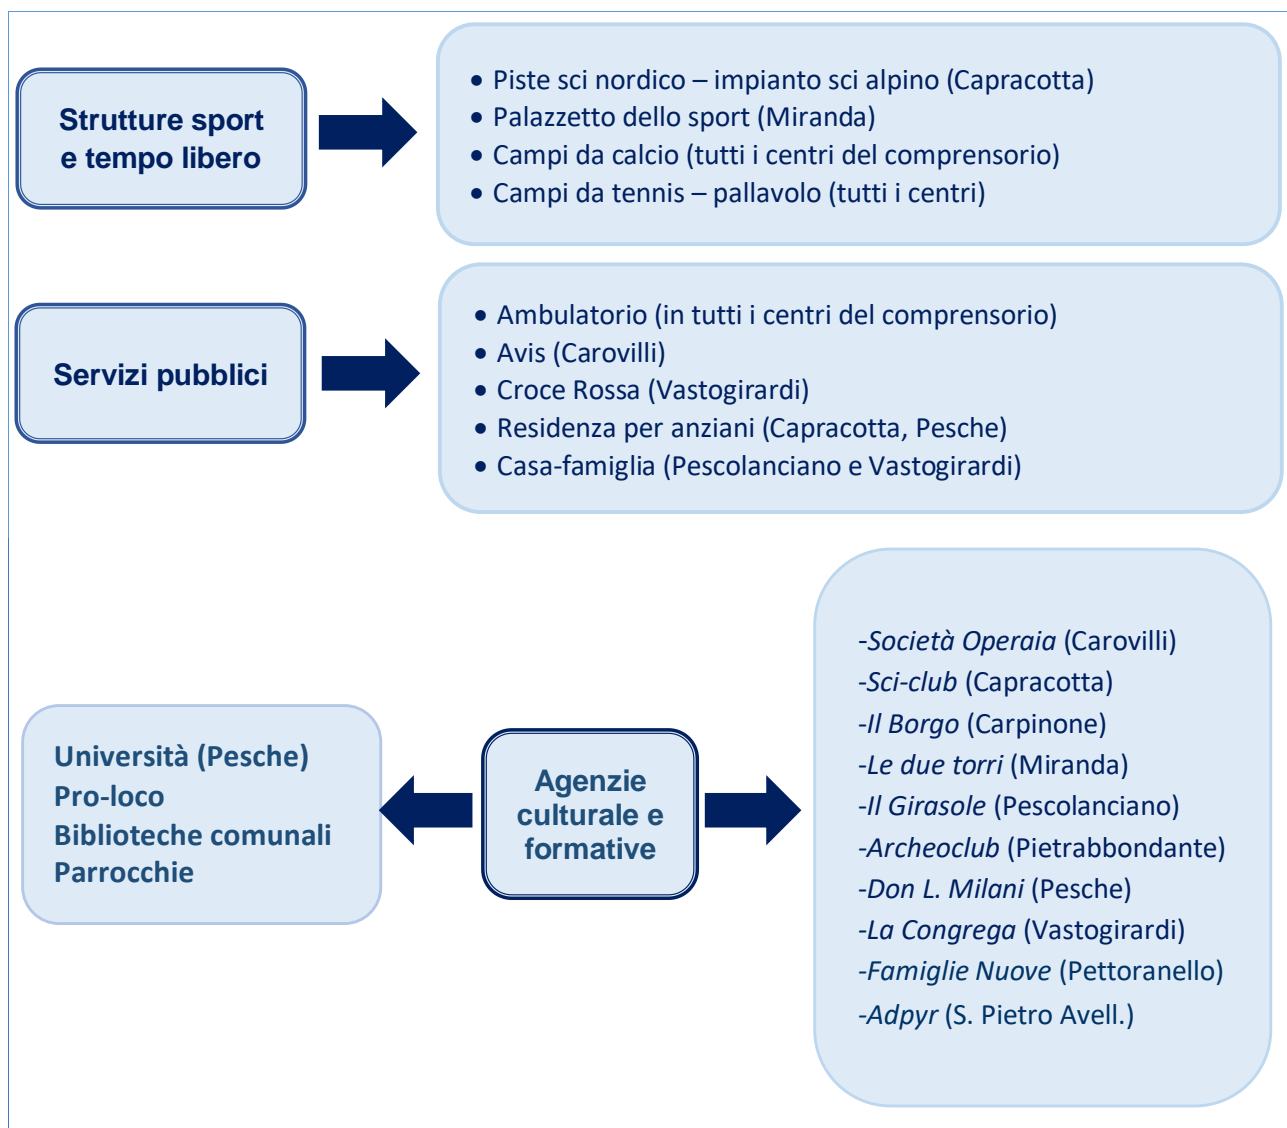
Strutture sport e tempo libero

- Piste sci nordico – impianto sci alpino (Capracotta)
- Palazzetto dello sport (Miranda)
- Campi da calcio (tutti i centri del comprensorio)
- Campi da tennis – pallavolo (tutti i centri)

Servizi pubblici

- Ambulatorio (in tutti i centri del comprensorio)
- Avis (Carovilli)
- Croce Rossa (Vastogirardi)
- Residenza per anziani (Capracotta, Pesche)
- Casa-famiglia (Pescolanciano e Vastogirardi)

Università (Pesche)
Pro-loco
Biblioteche comunali
Parrocchie

Agenzie culturale e formative

-Società Operaia (Carovilli)
-Sci-club (Capracotta)
-Il Borgo (Carpinone)
-Le due torri (Miranda)
-Il Girasole (Pescolanciano)
-Archeoclub (Pietrabbondante)
-Don L. Milani (Pesche)
-La Congrega (Vastogirardi)
-Famiglie Nuove (Pettoranello)
-Adpyr (S. Pietro Avell.)